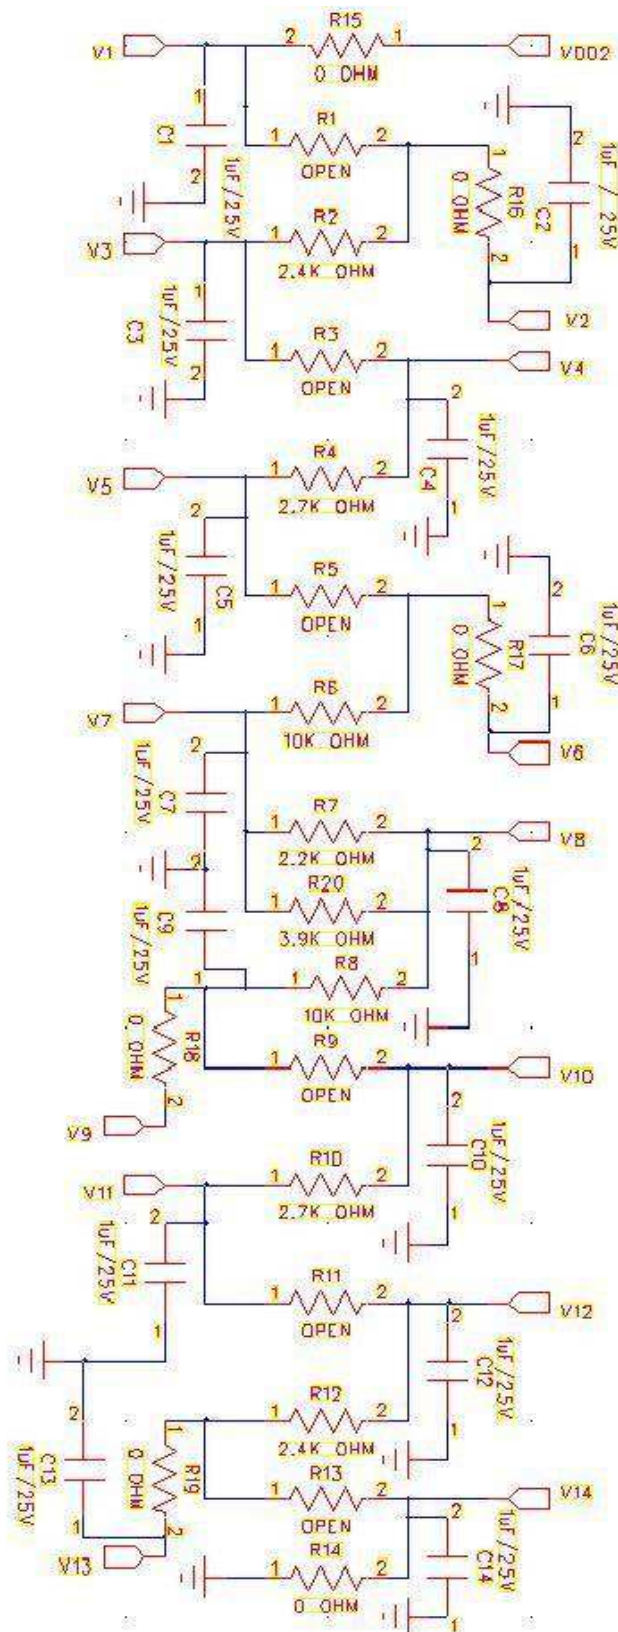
V1
2
R15
1
VDD2
0 OHM
1
C1
2
1uF /25V
R1
1
2
OPEN
1uF / 25V
2
C2
1
R16
0 OHM
1
2
V3
R2
1
2
2.4K OHM
1
1uF /25V
C3
2
V2
R3
1
2
OPEN
V4
2
1uF /25V
C4
1
V5
R4
1
2
2.7K OHM
2
1uF /25V
C5
1
R5
1
2
OPEN
2
1uF /25V
C6
1
R17
0 OHM
1
2
V7
R6
1
2
10K OHM
V6
2
1uF /25V
C7
R7
1
2
2.2K OHM
V8
2
1uF /25V
C8
1
2
1uF /25V
C9
R20
1
2
3.9K OHM
1
R8
1
2
10K OHM
1
R18
0 OHM
2
R9
1
2
OPEN
V10
V9
2
1uF /25V
C10
1
V11
R10
1
2
2.7K OHM
2
1uF /25V
C11
1
R11
1
2
OPEN
V12
2
1uF /25V
C12
1
2
1uF /25V
C13
1
R12
1
2
2.4K OHM
R19
0 OHM
1
2
R13
1
2
OPEN
V14
2
1uF /25V
C14
1
V13
R14
1
2
0 OHM